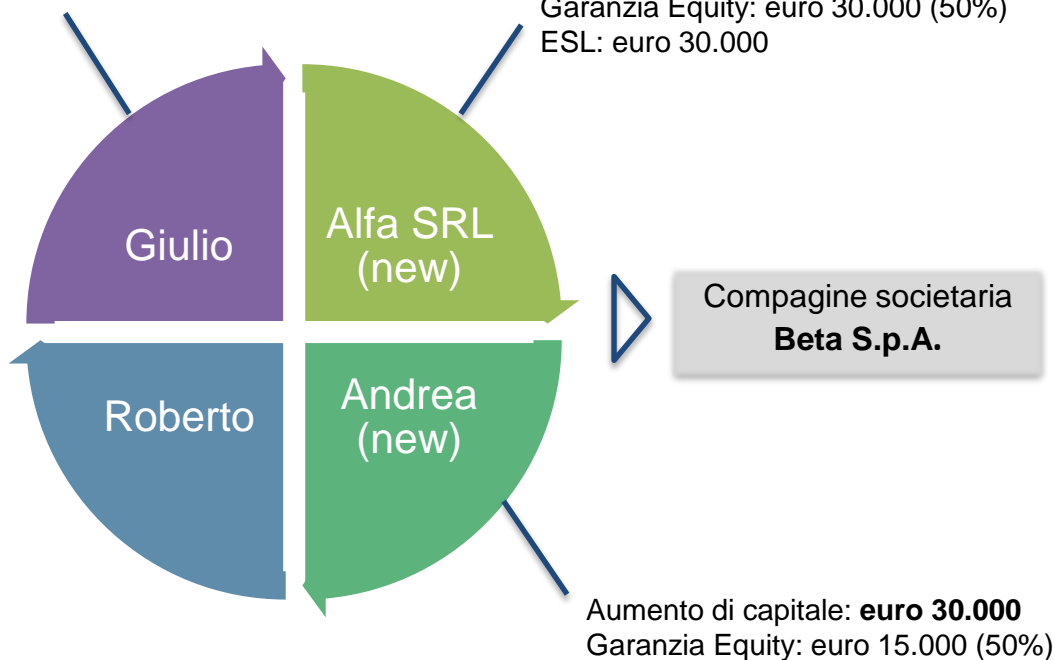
Garanzia Equity: euro 30.000 (50%)
ESL: euro 30.000

Giulio

Alfa SRL (new)

Roberto

Andrea (new)

Compagine societaria
**Beta S.p.A.**

Aumento di capitale: **euro 30.000**
Garanzia Equity: euro 15.000 (50%)